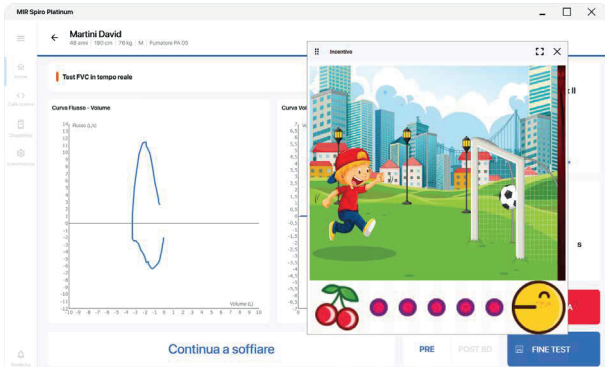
MIR Spiro Platinum

Martini David
48 anni | 180 cm | 76 kg | M | Fumatore PA 05

Test FVC in tempo reale

Curva Flusso - Volume

Flusso (L/s)

14
13
12
11
10
9
8
7
6
5
4
3
2
1
0
-1
-2
-3
-4
-5
-6
-7
-8
-9
-10
-11
-12

Volume (L)

-10 -9 -8 -7 -6 -5 -4 -3 -2 -1 0 1 2 3 4 5 6 7 8 9 10

Curva Vol

6,5
6
5,5
5
4,5
4
3,5
3
2,5
2
1,5
1
0,5
0
-0,5
-1
-1,5
-2
-2,5
-3
-3,5
-4
-4,5
-5
-5,5
-6
-6,5

Incentivo

t: II

s

Continua a soffiare

PRE

POST BD

FINE TEST